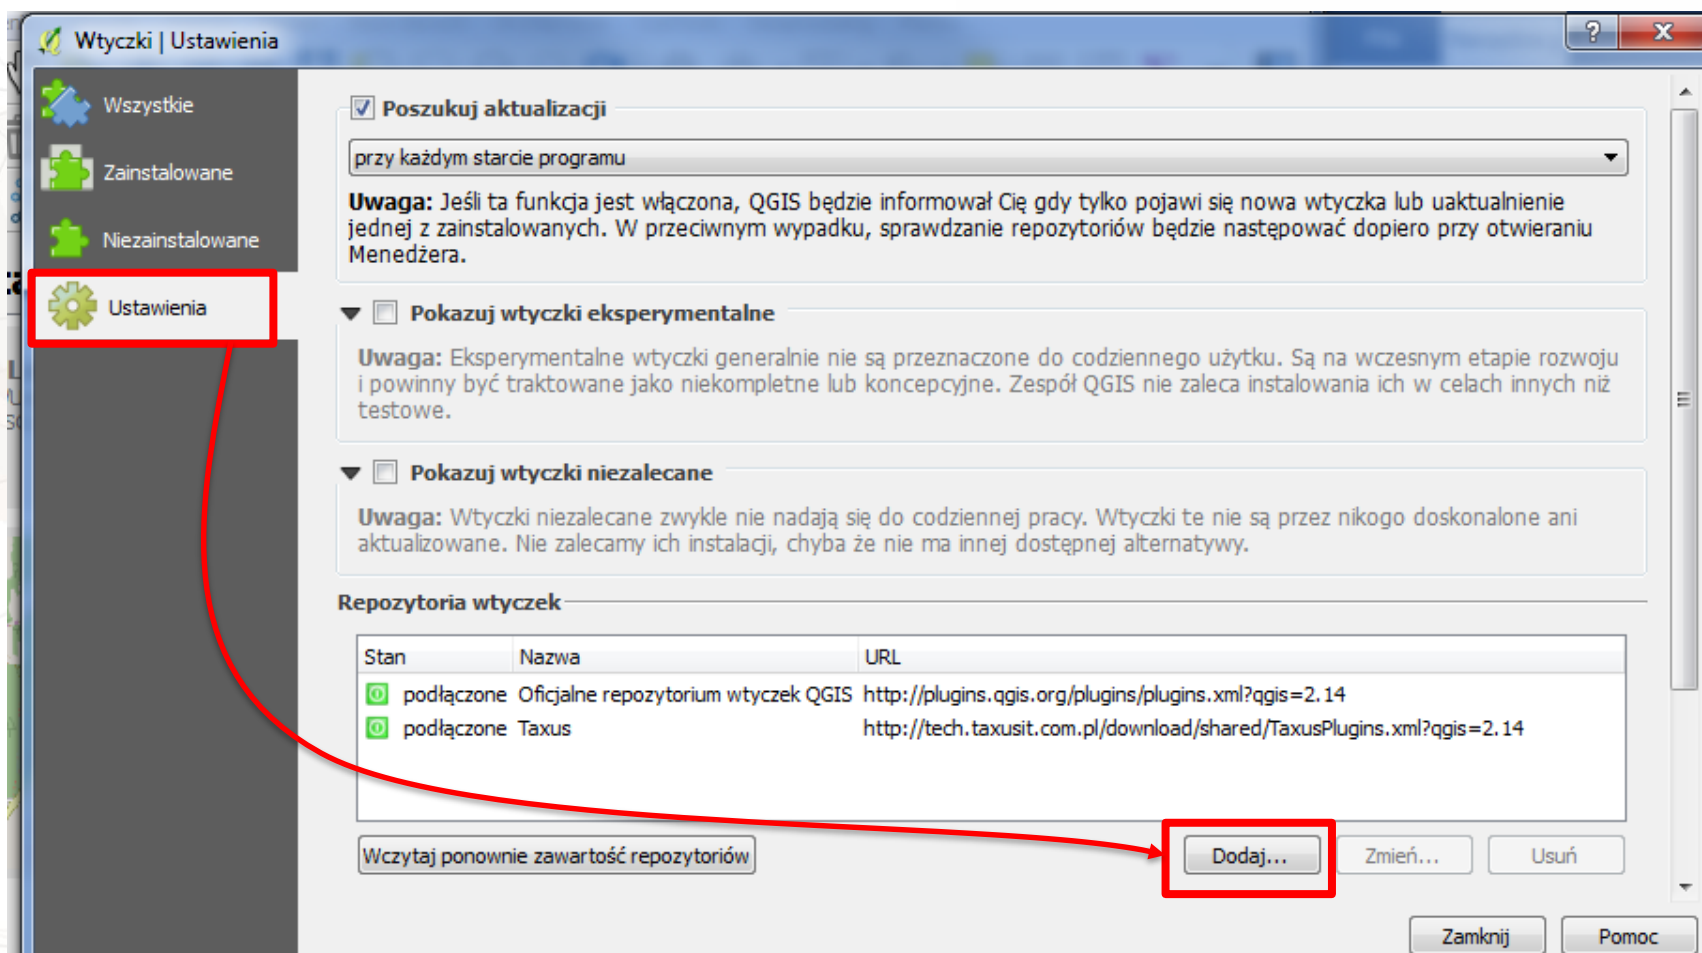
Wtyczki | Ustawienia

?

X

Wszystkie

Zainstalowane

Niezainstalowane

Ustawienia

Poszukuj aktualizacji

przy każdym starcie programu

**Uwaga:** Jeśli ta funkcja jest włączona, QGIS będzie informował Cię gdy tylko pojawi się nowa wtyczka lub uaktualnienie jednej z zainstalowanych. W przeciwnym wypadku, sprawdzanie repozytoriów będzie następować dopiero przy otwieraniu Menedżera.

Pokazuj wtyczki eksperymentalne

**Uwaga:** Eksperymentalne wtyczki generalnie nie są przeznaczone do codziennego użytku. Są na wczesnym etapie rozwoju i powinny być traktowane jako niekompletne lub koncepcyjne. Zespół QGIS nie zaleca instalowania ich w celach innych niż testowe.

Pokazuj wtyczki niezalecane

**Uwaga:** Wtyczki niezalecane zwykle nie nadają się do codziennej pracy. Wtyczki te nie są przez nikogo doskonalone ani aktualizowane. Nie zalecamy ich instalacji, chyba że nie ma innej dostępnej alternatywy.

Repozytoria wtyczek

| Stan | Nazwa | URL |
|---|---|---|
| podłączone | Oficjalne repozytorium wtyczek QGIS | http://plugins.qgis.org/plugins/plugins.xml?qgis=2.14 |
| podłączone | Taxus | http://tech.taxusit.com.pl/download/shared/TaxusPlugins.xml?qgis=2.14 |

Wczytaj ponownie zawartość repozytoriów

Dodaj...

Zmień...

Usuń

Zamknij

Pomoc